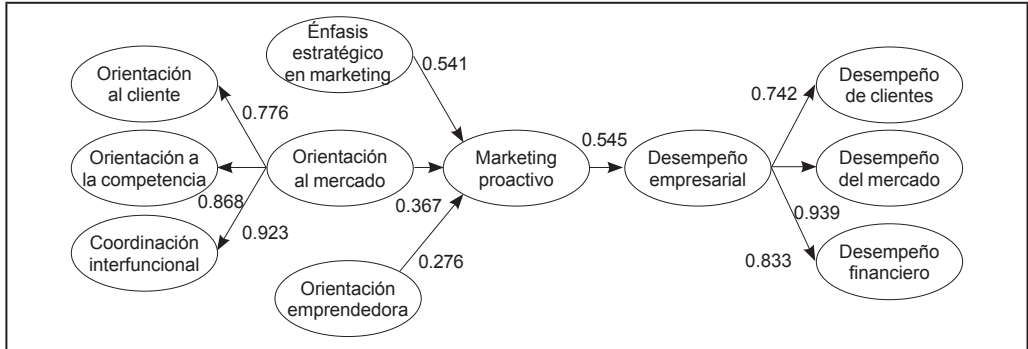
Énfasis estratégico en marketing

0.541

Orientación al cliente

0.776

Orientación a la competencia

0.868

Orientación al mercado

Marketing proactivo

0.545

Desempeño empresarial

0.742

Desempeño de clientes

Desempeño del mercado

0.939

Coordinación interfuncional

0.923

0.367

0.276

Orientación emprendedora

0.833

Desempeño financiero